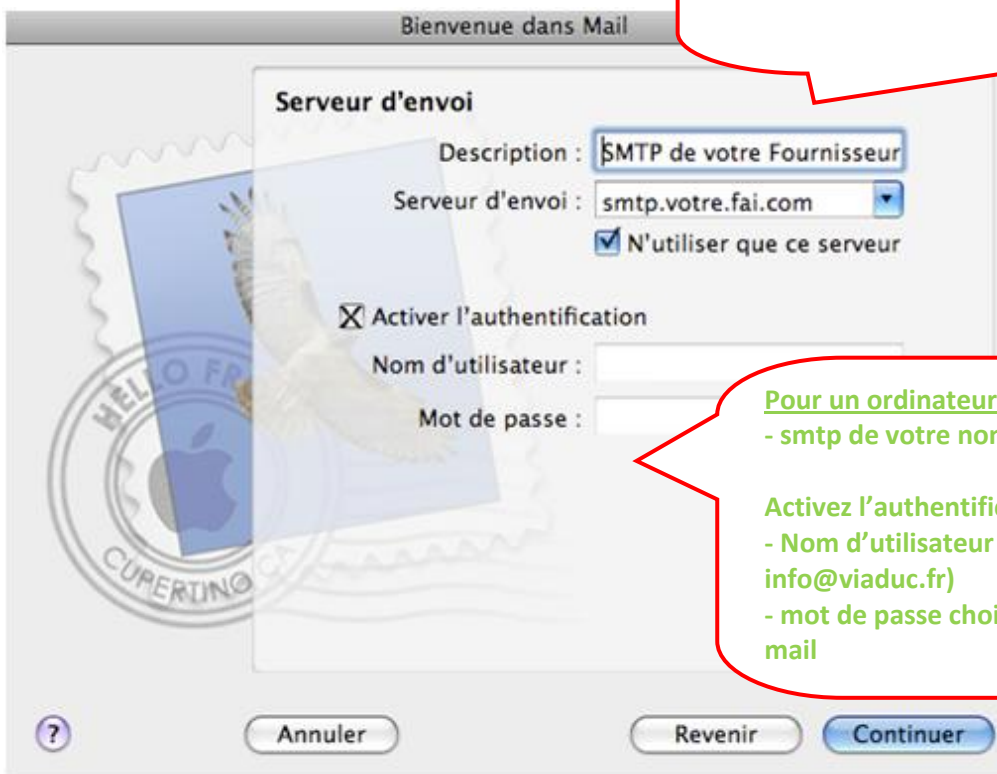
Bienvenue dans Mail

Serveur d'envoi

Description : SMTP de votre Fournisseur

Serveur d'envoi : smtp.votre.fai.com

N'utiliser que ce serveur

Activer l'authentification

Nom d'utilisateur :

Mot de passe :

HELLO FR

CUPERTINO CA

Pour un ordinateur
- smtp de votre nom

Activez l'authentific
- Nom d'utilisateur
info@viaduc.fr)
- mot de passe choi
mail

?

Annuler

Revenir

Continuer